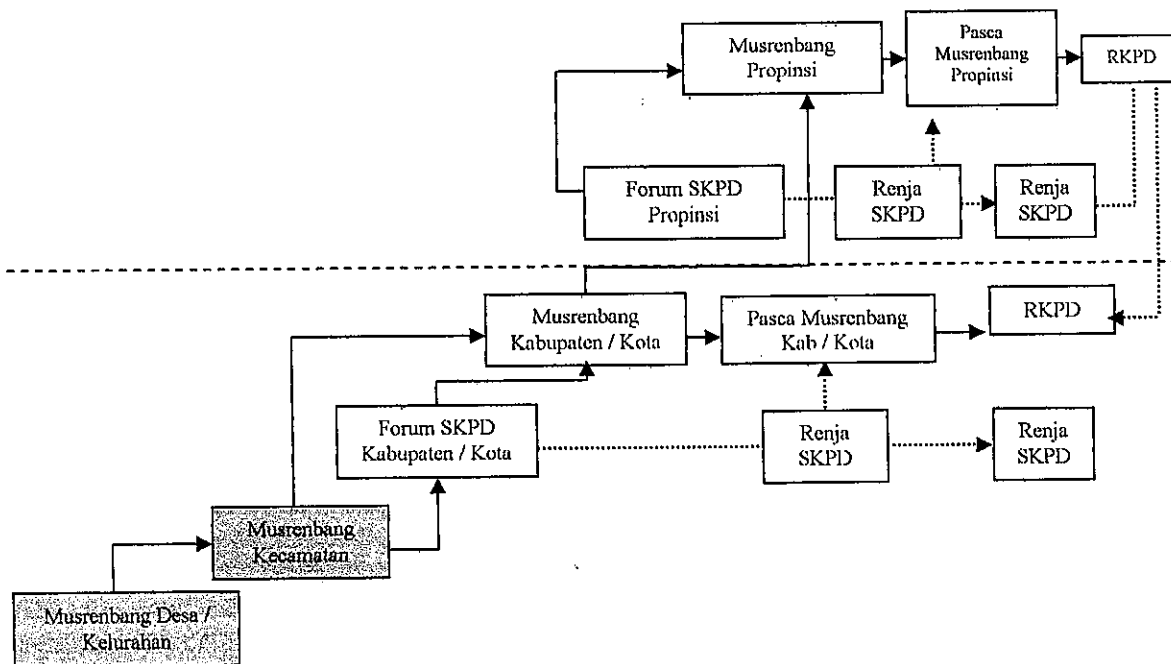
Musrenbang Propinsi

Pasca Musrenbang Propinsi

RKPD

Forum SKPD Propinsi

Renja SKPD

Renja SKPD

Musrenbang Kabupaten / Kota

Pasca Musrenbang Kab / Kota

RKPD

Forum SKPD Kabupaten / Kota

Renja SKPD

Renja SKPD

Musrenbang Kecamatan

Musrenbang Desa / Kelurahan